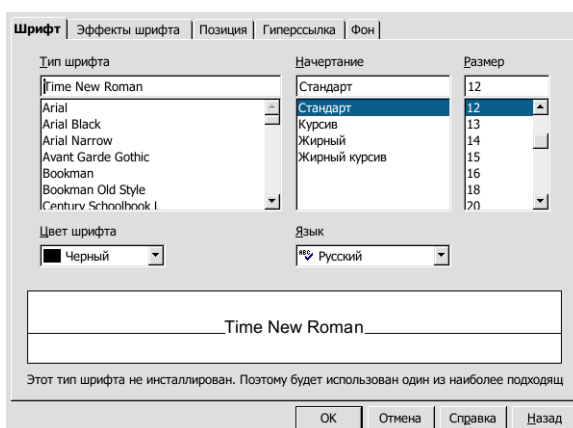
Шрифт | Эффекты шрифта | Позиция | Гиперссылка | Фон

Тип шрифта
Time New Roman
Arial
Arial Black
Arial Narrow
Avant Garde Gothic
Bookman
Bookman Old Style
Century Schoolbook L

Начертание
Стандарт
Стандарт
Курсив
Жирный
Жирный курсив

Размер
12
12
13
14
15
16
18
20

Цвет шрифта
Черный

Язык
Русский

Time New Roman

Этот тип шрифта не инсталлирован. Поэтому будет использован один из наиболее подходящ

OK | Отмена | Справка | Назад